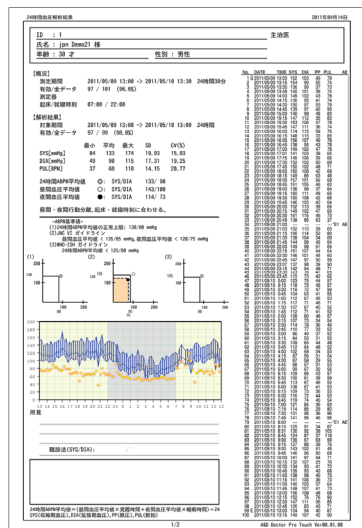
24時間血圧解析結果　2011年09月14日

ID　: 1　主治医
氏名 : jpn Demo21 様
年齢 : 30 才　性別 : 男性

[概況]
測定期間　2011/05/09 13:00 ~ 2011/05/10 13:30　24時間30分
有効/全データ　97 / 101　(96.0%)
測定値
起床/就寝時刻　07:00 / 22:00

[解析結果]
対象期間　2011/05/09 13:30 ~ 2011/05/10 13:30　24時間
有効/全データ　97 / 99　(98.0%)

| | 最小 | 平均 | 最大 | SD | CV(%) |
|---|---|---|---|---|---|
| SYS[mmHg] | 94 | 133 | 174 | 19.03 | 15.83 |
| DIA[mmHg] | 49 | 90 | 115 | 17.31 | 19.25 |
| PUL[BPM] | 37 | 68 | 118 | 14.15 | 20.77 |

24時間ABPM平均値　○: SYS/DIA　133/ 90
昼間血圧平均値　□: SYS/DIA　143/100
夜間血圧平均値　●: SYS/DIA　114/ 73

昼間－夜間行動分類、起床・就寝時刻に合わせる。

-ABPM基準値-
(1)24時間ABPM平均値の正常上限: 130/80 mmHg
(2)JNC VI ガイドライン
昼間血圧平均値 < 135/85 mmHg, 夜間血圧平均値 < 120/75 mmHg
(3)WHO-ISH ガイドライン
24時間ABPM平均値 < 125/80 mmHg

(1)　(2)　(3)

所見

睡眠前(SYS/DIA):

24時間ABPM平均値＝(昼間血圧平均値×覚醒時間＋夜間血圧平均値×睡眠時間)÷24
SYS(収縮期血圧),DIA(拡張期血圧),PP(脈圧),PUL(脈拍)

No. DATE TIME SYS DIA PP PUL AE
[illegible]

1/2　A&D Doctor Pro Touch Ver00.01.00